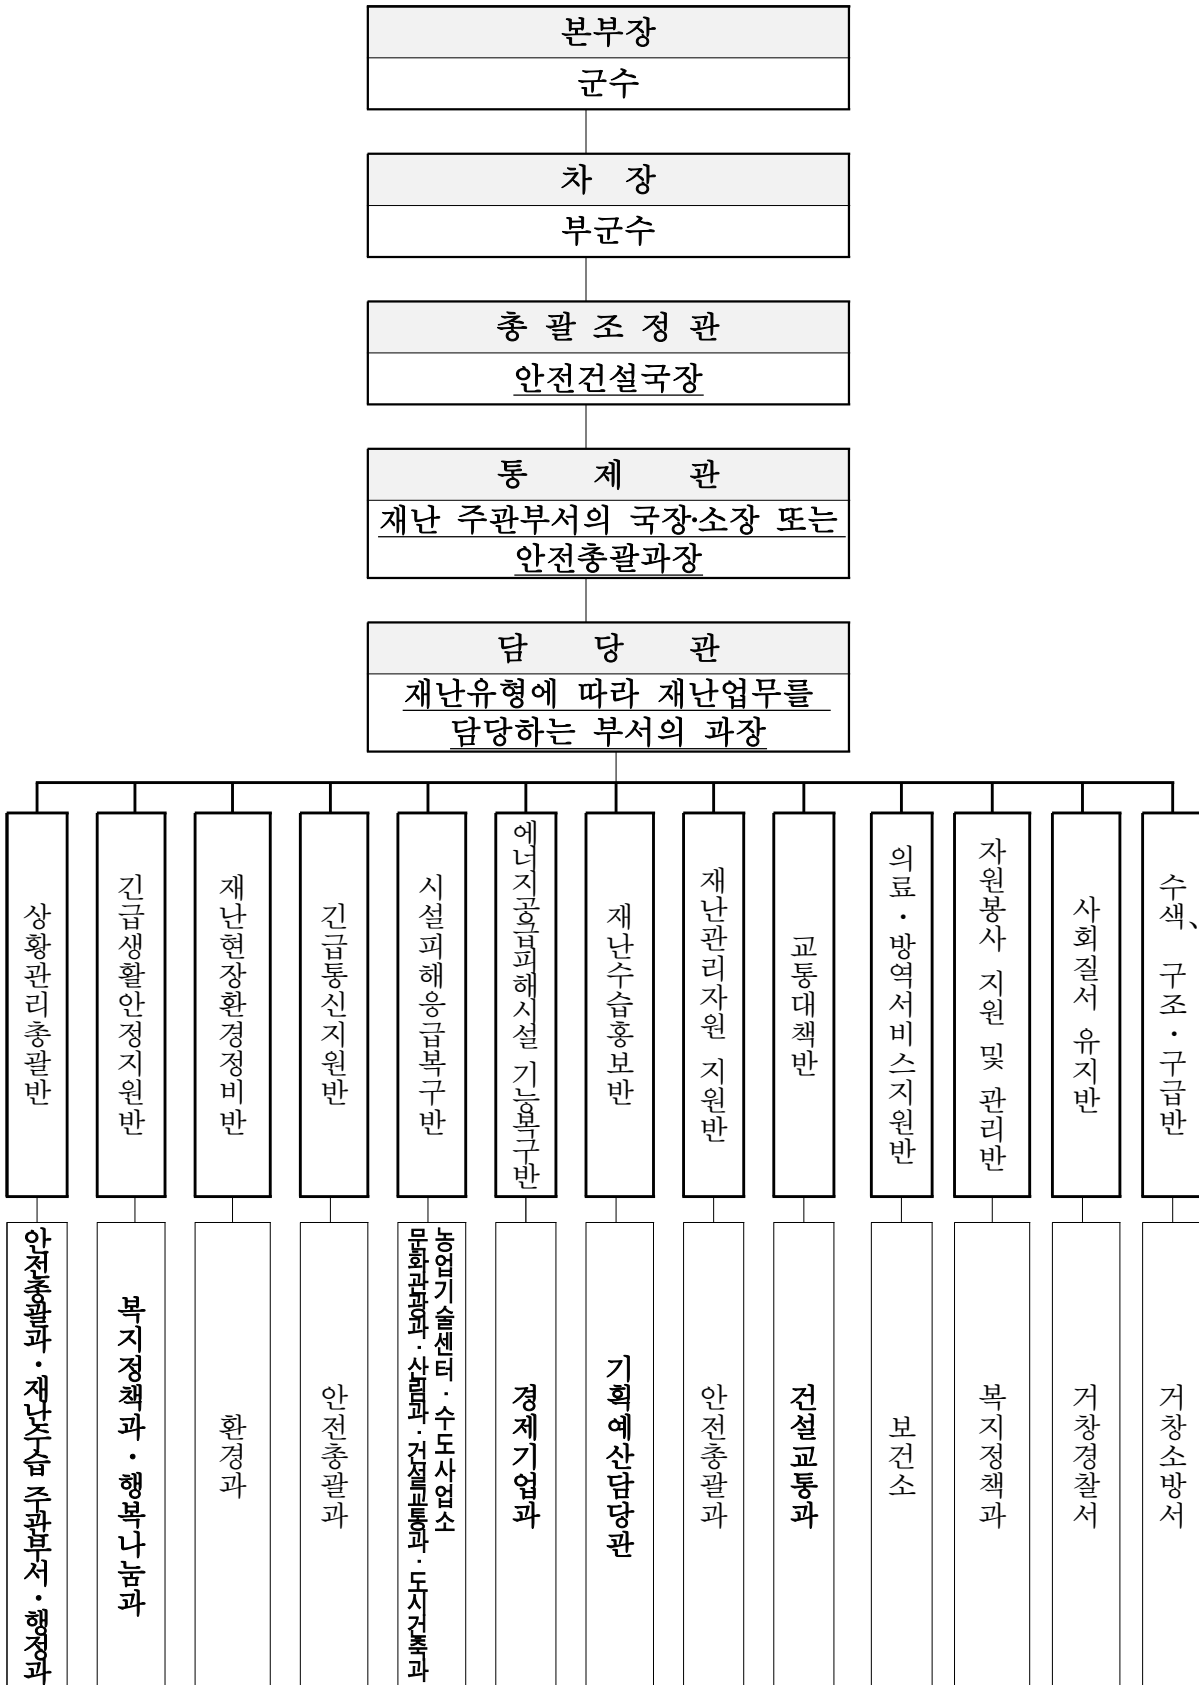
본부장
군수

차 장
부군수

총 괄 조 정 관
안전건설국장

통 제 관
재난 주관부서의 국장·소장 또는 안전총괄과장

담 당 관
재난유형에 따라 재난업무를 담당하는 부서의 과장

상황관리총괄반
안전총괄과·재난수습 주관부서·행정과

긴급생활안정지원반
복지정책과·행복나눔과

재난현장환경정비반
환경과

긴급통신지원반
안전총괄과

시설피해응급복구반
농업기술센터·수도사업소 문화관광과·산림과·건설교통과·도시건축과

에너지공급피해시설 기능복구반
경제기업과

재난수습홍보반
기획예산담당관

재난관리자원 지원반
안전총괄과

교통대책반
건설교통과

의료·방역서비스지원반
보건소

자원봉사 지원 및 관리반
복지정책과

사회질서 유지반
거창경찰서

수색, 구조·구급반
거창소방서